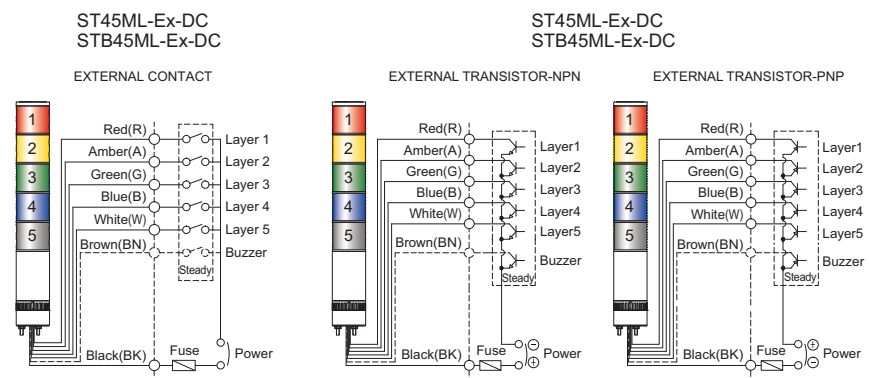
ST45ML-Ex-DC
STB45ML-Ex-DC

EXTERNAL CONTACT

1
2
3
4
5

Red(R)
Amber(A)
Green(G)
Blue(B)
White(W)
Brown(BN)
Black(BK)

Layer 1
Layer 2
Layer 3
Layer 4
Layer 5
Buzzer
Steady
Fuse
Power

ST45ML-Ex-DC
STB45ML-Ex-DC

EXTERNAL TRANSISTOR-NPN

1
2
3
4
5

Red(R)
Amber(A)
Green(G)
Blue(B)
White(W)
Brown(BN)
Black(BK)

Layer1
Layer2
Layer3
Layer4
Layer5
Buzzer
Steady
Fuse
⊖
⊕
Power

EXTERNAL TRANSISTOR-PNP

1
2
3
4
5

Red(R)
Amber(A)
Green(G)
Blue(B)
White(W)
Brown(BN)
Black(BK)

Layer1
Layer2
Layer3
Layer4
Layer5
Buzzer
Fuse
⊕
⊖
Power